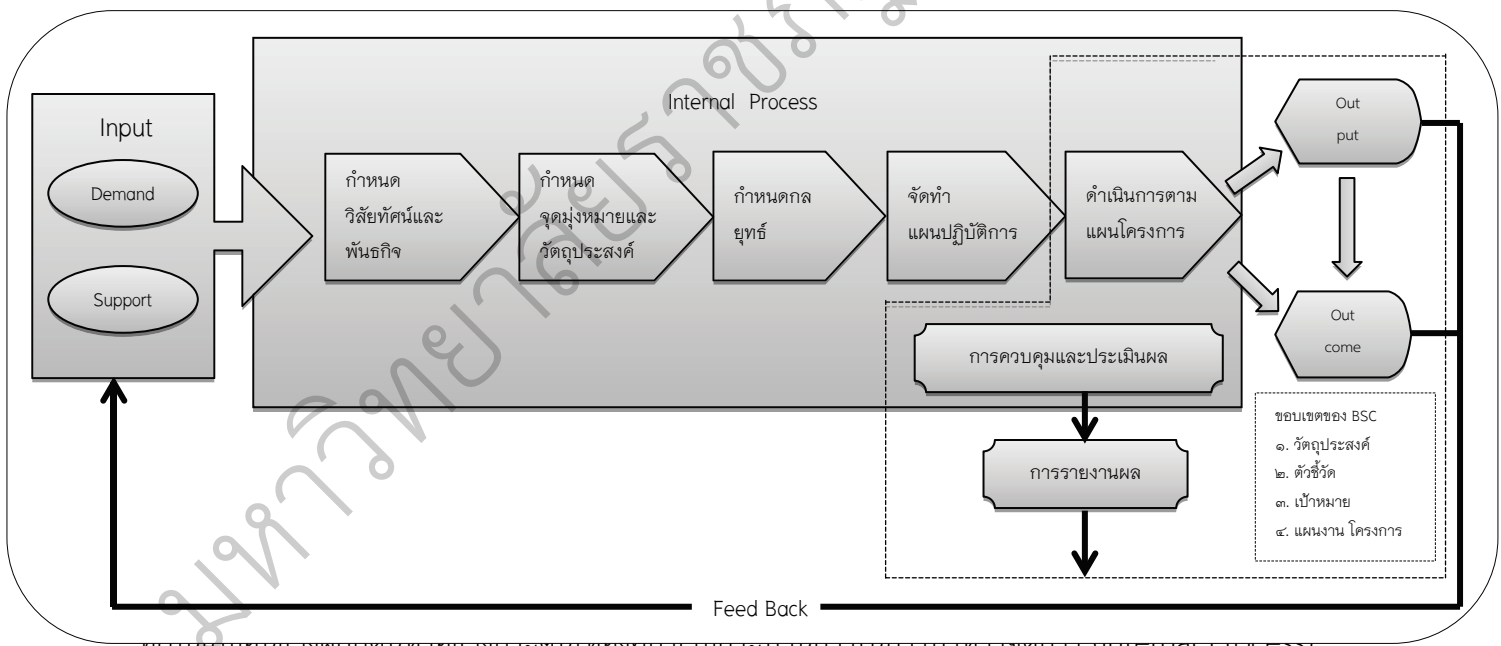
มหาวิทยาลัยราชภัฏ

Input

Demand

Support

Internal Process

กำหนดวิสัยทัศน์และพันธกิจ

กำหนดจุดมุ่งหมายและวัตถุประสงค์

กำหนดกลยุทธ์

จัดทำแผนปฏิบัติการ

ดำเนินการตามแผนโครงการ

Out put

Out come

การควบคุมและประเมินผล

การรายงานผล

ขอบเขตของ BSC
๑. วัตถุประสงค์
๒. ตัวชี้วัด
๓. เป้าหมาย
๔. แผนงาน โครงการ

Feed Back

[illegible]